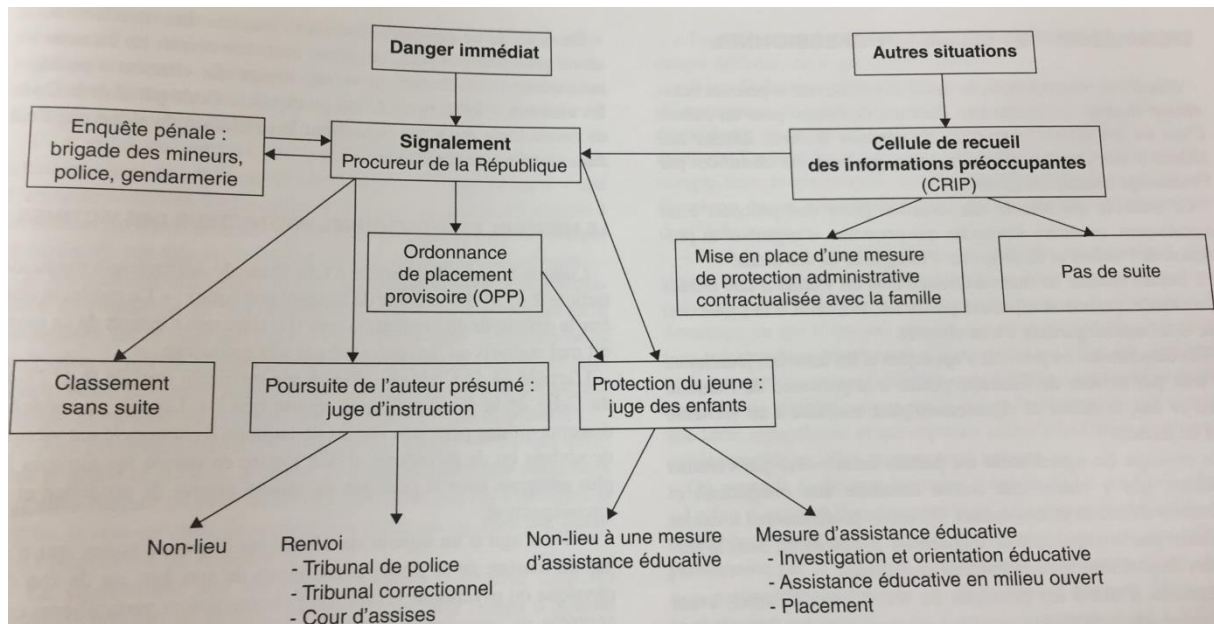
Danger immédiat

Autres situations

Enquête pénale : brigade des mineurs, police, gendarmerie

Signalement
Procureur de la République

Cellule de recueil des informations préoccupantes (CRIP)

Ordonnance de placement provisoire (OPP)

Mise en place d'une mesure de protection administrative contractualisée avec la famille

Pas de suite

Classement sans suite

Poursuite de l'auteur présumé : juge d'instruction

Protection du jeune : juge des enfants

Non-lieu

Renvoi
- Tribunal de police
- Tribunal correctionnel
- Cour d'assises

Non-lieu à une mesure d'assistance éducative

Mesure d'assistance éducative
- Investigation et orientation éducative
- Assistance éducative en milieu ouvert
- Placement